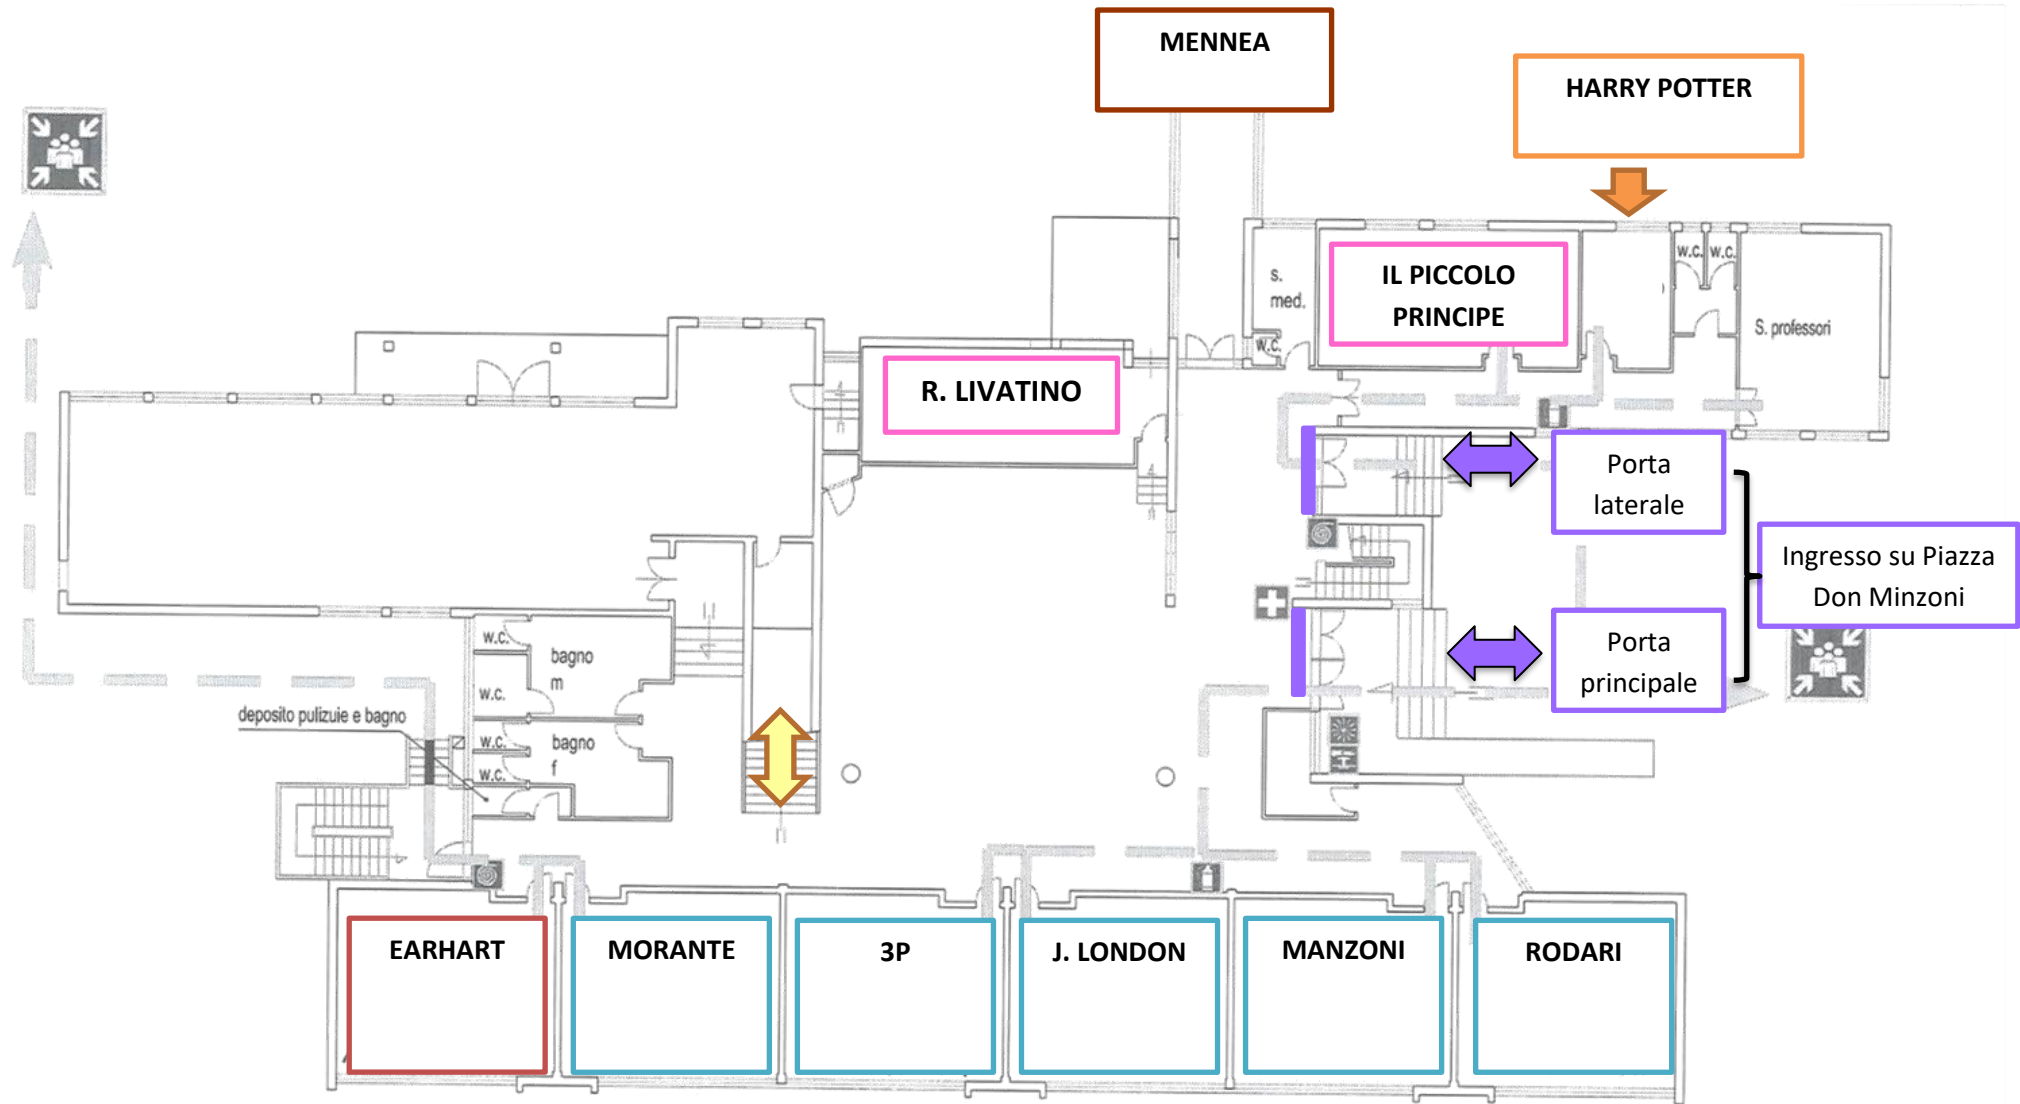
MENNEA

HARRY POTTER

s. med.

IL PICCOLO PRINCIPE

w.c. w.c.

S. professori

w.c.

R. LIVATINO

Porta laterale

Ingresso su Piazza Don Minzoni

Porta principale

w.c.

bagno m

w.c.

deposito pulizuie e bagno

w.c.

bagno f

w.c.

EARHART

MORANTE

3P

J. LONDON

MANZONI

RODARI